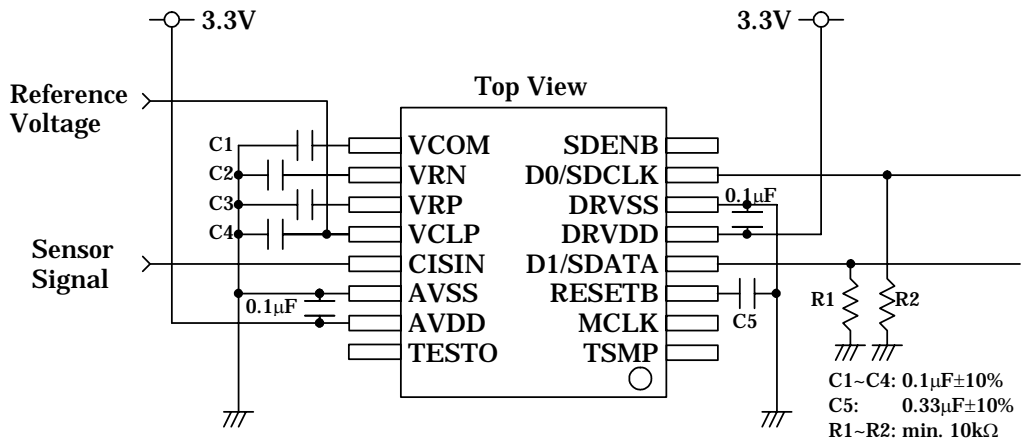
3.3V

3.3V

Reference Voltage

Top View

Sensor Signal

C1

C2

C3

C4

0.1μF

VCOM
VRN
VRP
VCLP
CISIN
AVSS
AVDD
TESTO

SDENB
D0/SDCLK
DRVSS
DRVDD
D1/SDATA
RESETB
MCLK
TSMP

0.1μF

C5

R1

R2

C1~C4: $0.1\mu F\pm 10\%$
C5: $0.33\mu F\pm 10\%$
R1~R2: min. $10k\Omega$